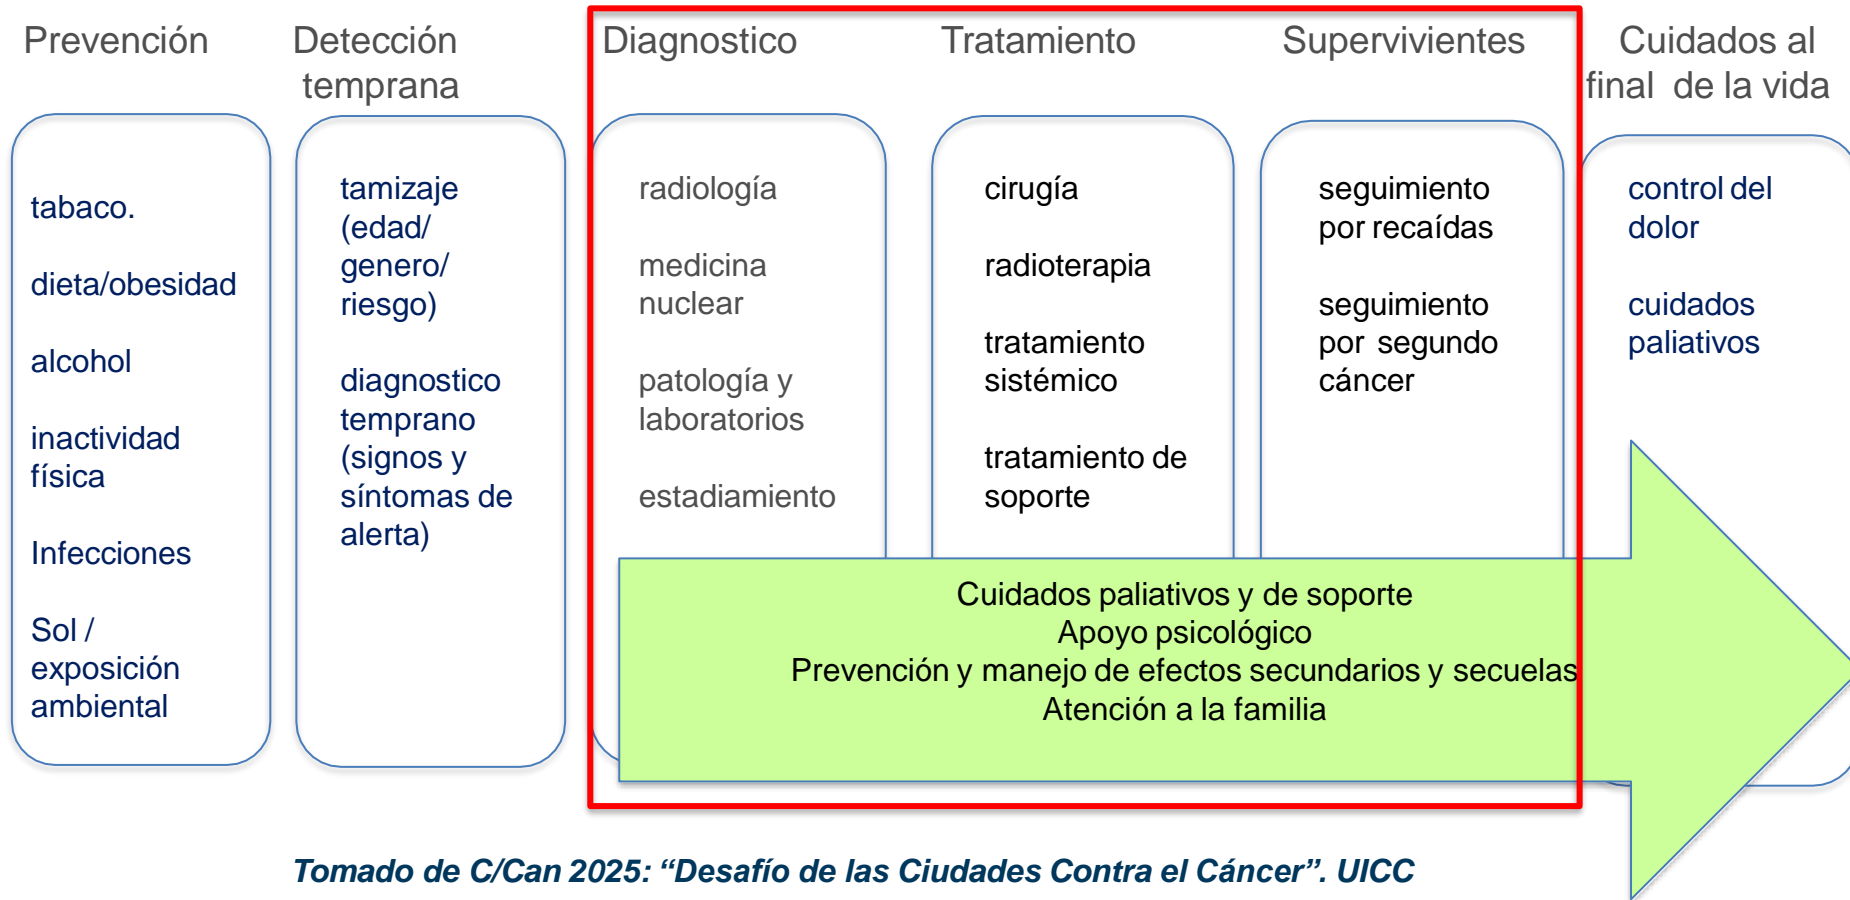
Prevención

Detección temprana

Diagnostico

Tratamiento

Supervivientes

Cuidados al final de la vida

tabaco.

dieta/obesidad

alcohol

inactividad física

Infecciones

Sol / exposición ambiental

tamizaje (edad/ genero/ riesgo)

diagnostico temprano (signos y síntomas de alerta)

radiología

medicina nuclear

patología y laboratorios

estadiamiento

cirugía

radioterapia

tratamiento sistémico

tratamiento de soporte

seguimiento por recaídas

seguimiento por segundo cáncer

control del dolor

cuidados paliativos

Cuidados paliativos y de soporte
Apoyo psicológico
Prevención y manejo de efectos secundarios y secuelas
Atención a la familia

Tomado de C/Can 2025: “Desafío de las Ciudades Contra el Cáncer”. UICC